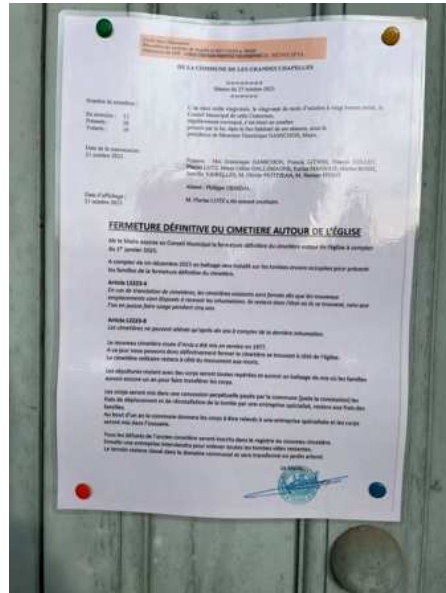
DE LA COMMUNE DE LES GRANDES CHAPELLES

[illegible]

Séance du 25 octobre 2023

Nombre de membres :

En exercice : 15
Présents : 10
Votants : 10

L'an deux mille vingt-trois, le vingt-cinq du mois d'octobre à vingt heures trente, le Conseil Municipal de cette Commune, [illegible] au lieu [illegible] sous la présidence de Monsieur Dominique SAMOISON, Maire.

Date de la convocation : 21 octobre 2023

Présents : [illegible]

Absent : Philippe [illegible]

Date d'affichage : 31 octobre 2023

M. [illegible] a été nommé secrétaire.

FERMETURE DÉFINITIVE DU CIMETIÈRE AUTOUR DE L'ÉGLISE

Mr le Maire expose au Conseil Municipal la fermeture définitive du cimetière autour de l'église à compter du 1er janvier 2025.

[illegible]

Article L2223-6
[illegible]

Article L2223-8
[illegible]

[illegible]

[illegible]

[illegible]

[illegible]

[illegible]

Le Maire,
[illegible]